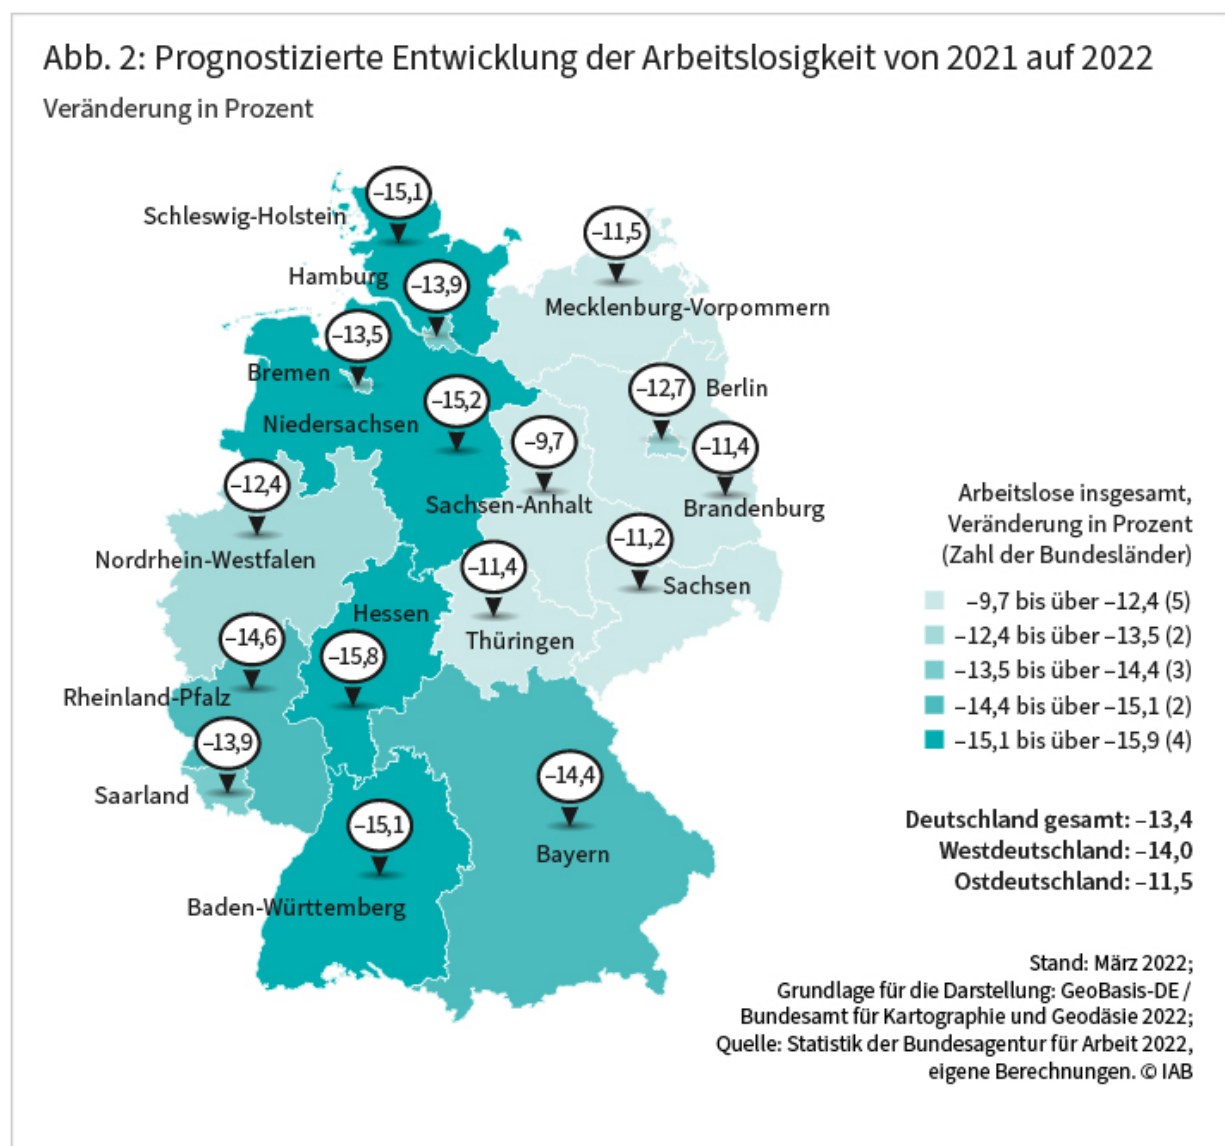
Abb. 2: Prognostizierte Entwicklung der Arbeitslosigkeit von 2021 auf 2022
Veränderung in Prozent

–15,1
Schleswig-Holstein

–11,5

Hamburg
–13,9

Mecklenburg-Vorpommern

–13,5
Bremen

–12,7 Berlin

–15,2
Niedersachsen

–9,7

–11,4

–12,4

Sachsen-Anhalt

Brandenburg

–11,2

Nordrhein-Westfalen

–11,4

Sachsen

Hessen

Thüringen

–14,6

–15,8

Rheinland-Pfalz

–13,9

–14,4

Saarland

Bayern

–15,1

Baden-Württemberg

Arbeitslose insgesamt, Veränderung in Prozent (Zahl der Bundesländer)

–9,7 bis über –12,4 (5)
–12,4 bis über –13,5 (2)
–13,5 bis über –14,4 (3)
–14,4 bis über –15,1 (2)
–15,1 bis über –15,9 (4)

Deutschland gesamt: –13,4
Westdeutschland: –14,0
Ostdeutschland: –11,5

Stand: März 2022;
Grundlage für die Darstellung: GeoBasis-DE / Bundesamt für Kartographie und Geodäsie 2022;
Quelle: Statistik der Bundesagentur für Arbeit 2022, eigene Berechnungen. © IAB